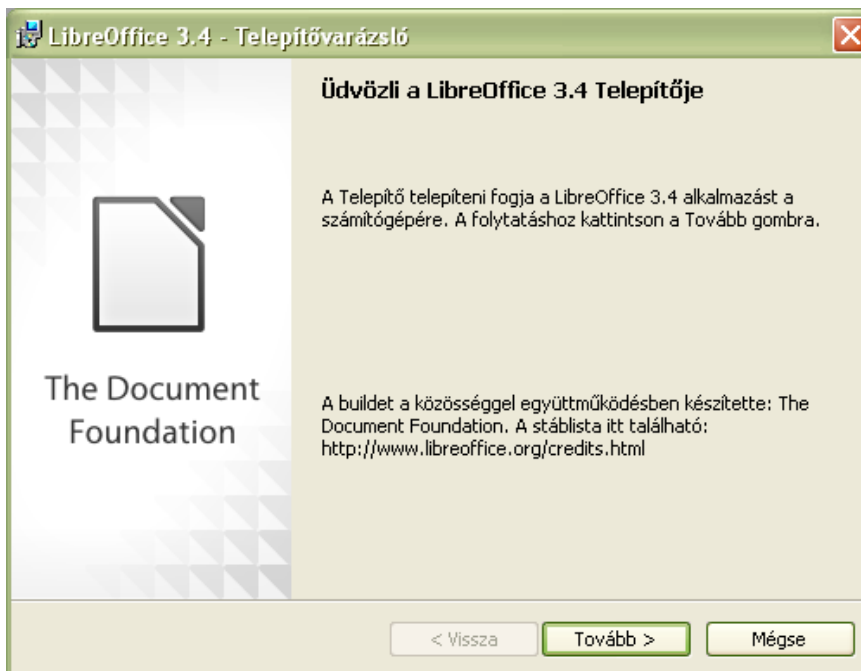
LibreOffice 3.4 - Telepítővarázsló

The Document Foundation

Üdvözli a LibreOffice 3.4 Telepítője

A Telepítő telepíteni fogja a LibreOffice 3.4 alkalmazást a számítógépére. A folytatáshoz kattintson a Tovább gombra.

A buildet a közösséggel együttműködésben készítette: The Document Foundation. A stáblista itt található: http://www.libreoffice.org/credits.html

< Vissza
Tovább >
Mégse